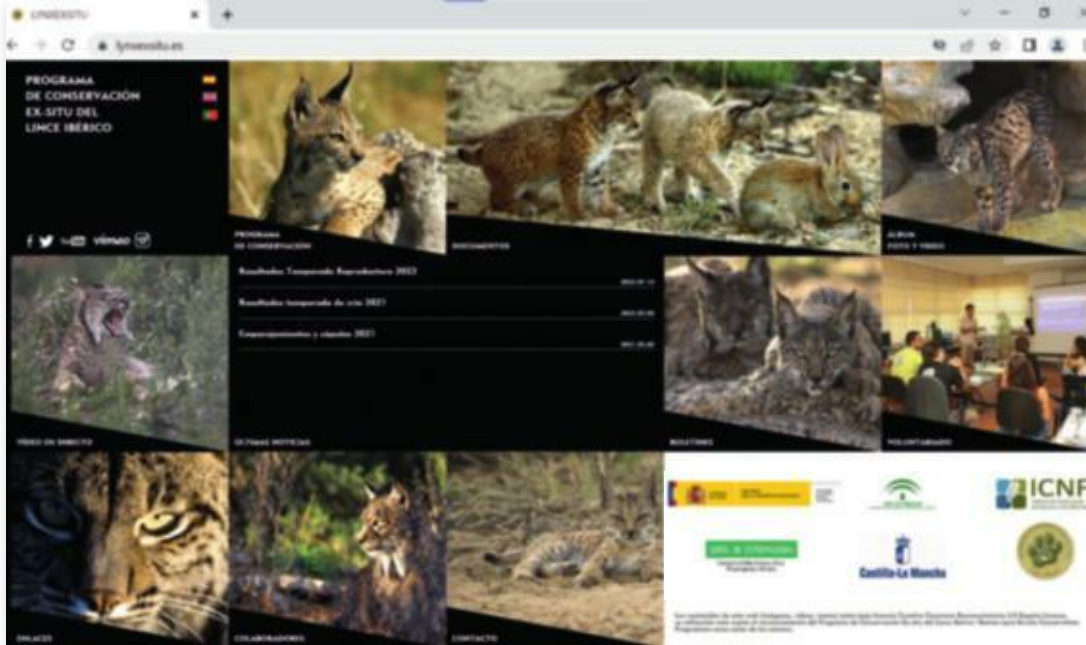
LINCEEXSITU
lynxexsitu.es

PROGRAMA DE CONSERVACIÓN EX-SITU DEL LINCE IBÉRICO

vimeo

PROGRAMA DE CONSERVACIÓN

DOCUMENTOS

ALBUM FOTO Y VIDEO

Resultados Temporada Reproductora 2022

Resultados temporada de cría 2021

Emparejamientos y cópulas 2021

VIDEO EN DIRECTO

ÚLTIMAS NOTICIAS

BOLETINES

VOLUNTARIADO

ENLACES

COLABORADORES

CONTACTO

ICNF

Castilla-La Mancha

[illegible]